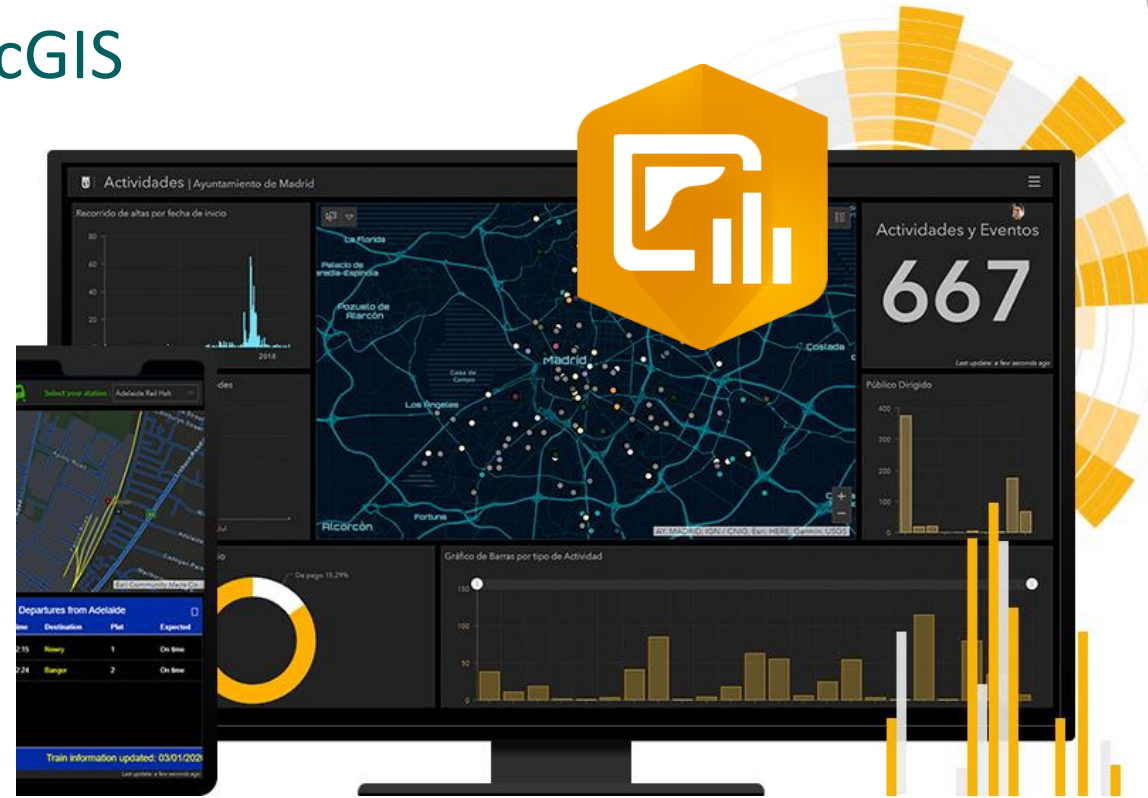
cGIS

Actividades | Ayuntamiento de Madrid

Recorrido de altas por fecha de inicio

80
60
40
20

2018

La Florida
Palacio de Moncloa-Aravaca
Pozuelo de Alarcón
Casa de Campo
Madrid
Coslada
Los Ángeles
Alcorcón
Fortuna

AY. MADRID, IGN / CNIG, Esri, HERE, Garmin, USGS

Actividades y Eventos
667
Last update: a few seconds ago

Público Dirigido
400
300
200
100

De pago 15.29%

Gráfico de Barras por tipo de Actividad
150
100
50

Select your station: Adelaide Rail Halt

Esri Community Maps Co

Departures from Adelaide

| Time | Destination | Plat | Expected |
|---|---|---|---|
| 2:15 | Newry | 1 | On time |
| 2:24 | Bangor | 2 | On time |

Train information updated: 03/01/20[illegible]
Last update: a few seconds ago